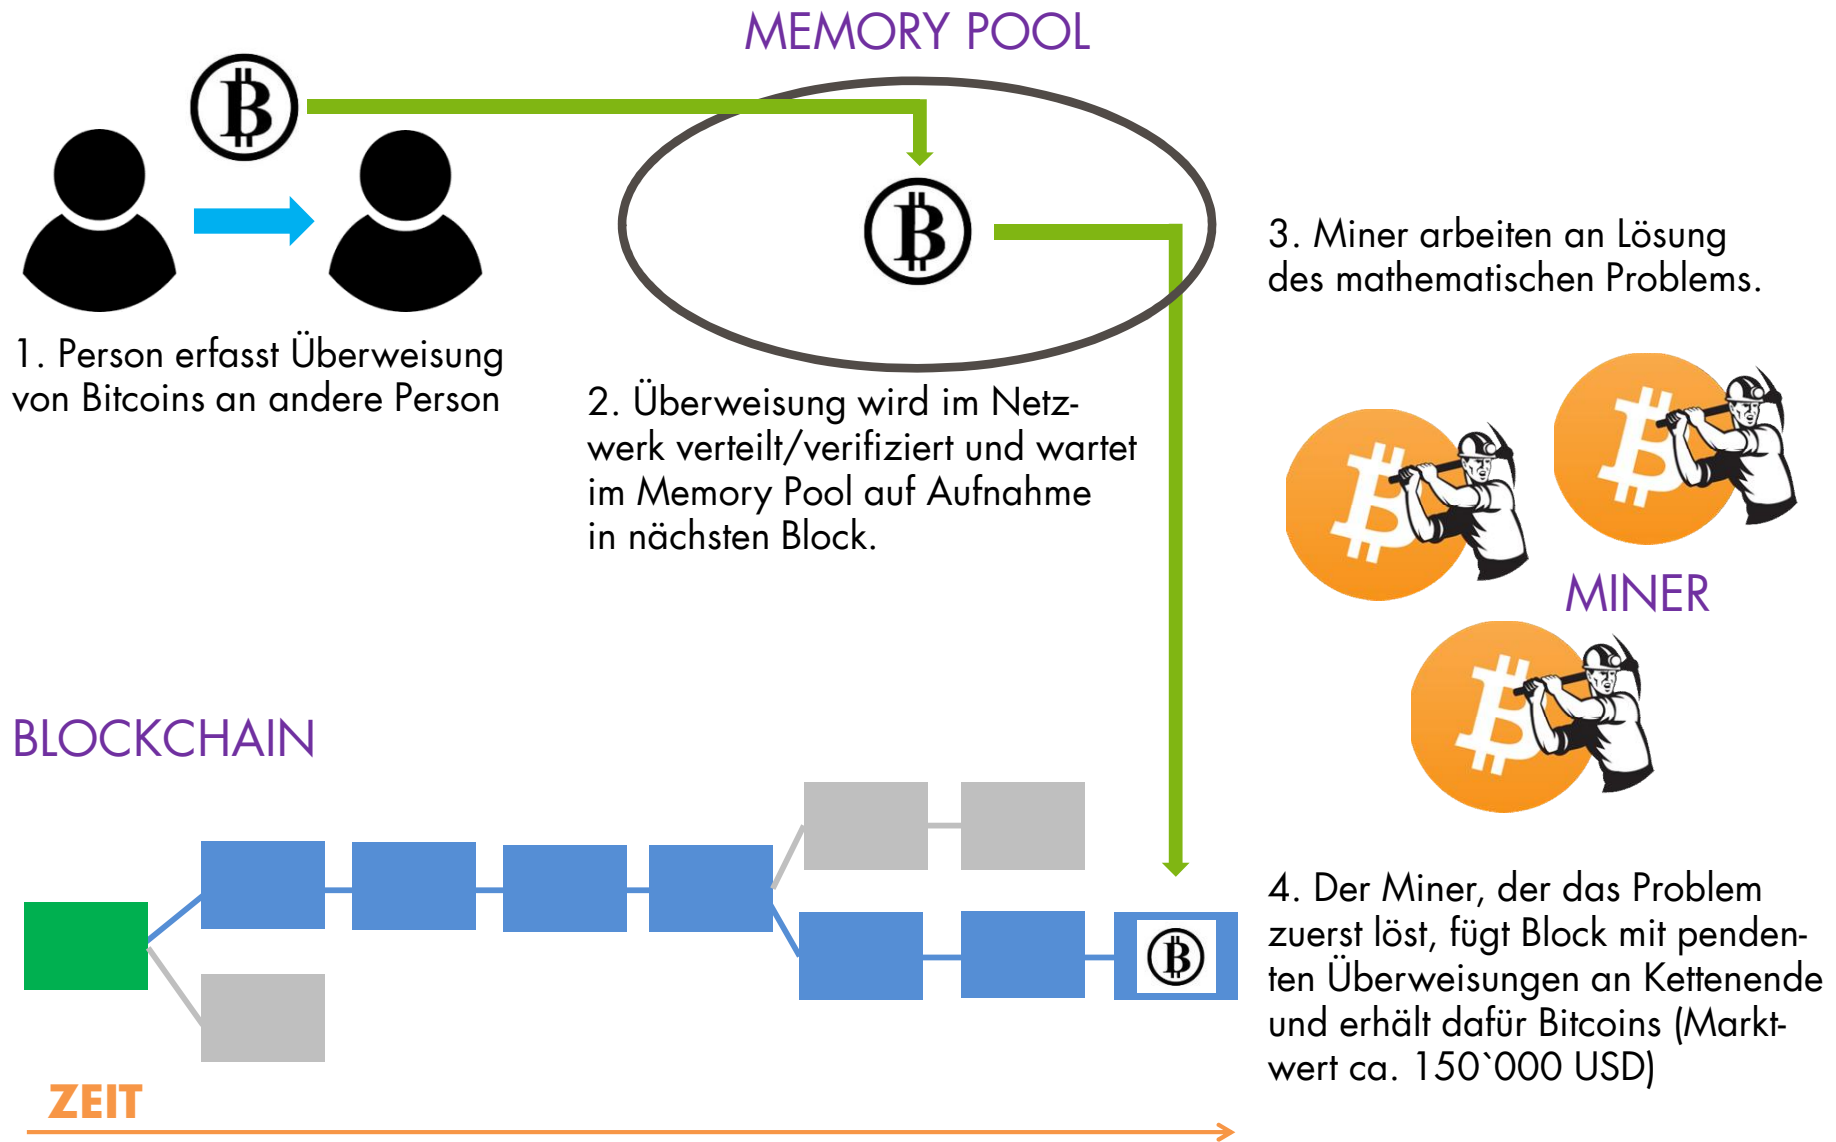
MEMORY POOL

1. Person erfasst Überweisung von Bitcoins an andere Person

2. Überweisung wird im Netzwerk verteilt/verifiziert und wartet im Memory Pool auf Aufnahme in nächsten Block.

3. Miner arbeiten an Lösung des mathematischen Problems.

MINER

BLOCKCHAIN

4. Der Miner, der das Problem zuerst löst, fügt Block mit pendenten Überweisungen an Kettenende und erhält dafür Bitcoins (Marktwert ca. 150`000 USD)

ZEIT